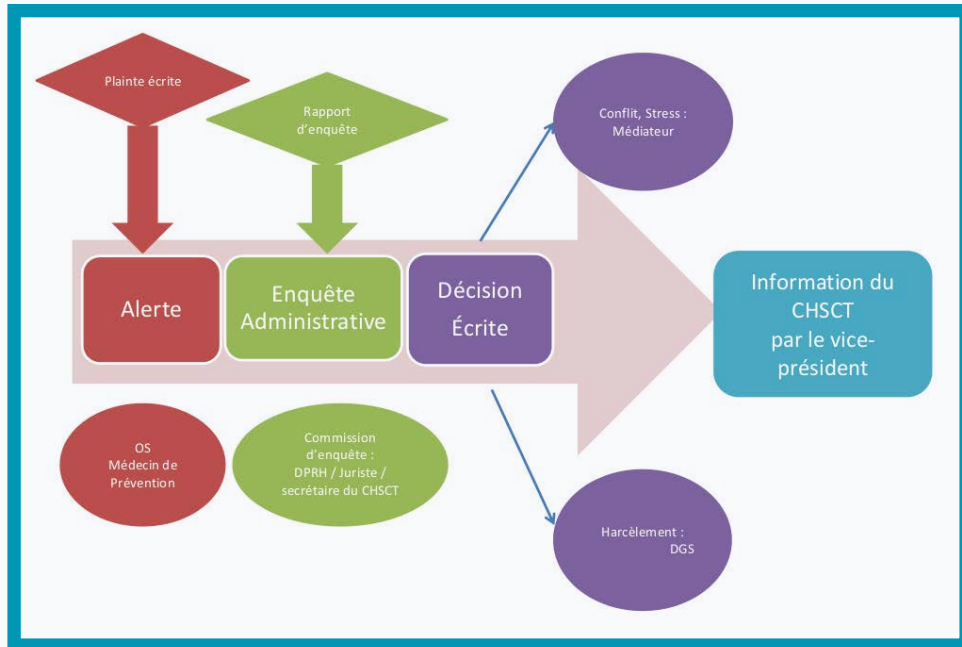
Plainte écrite

Rapport d'enquête

Conflit, Stress : Médiateur

Alerte

Enquête Administrative

Décision Écrite

Information du CHSCT par le vice-président

OS Médecin de Prévention

Commission d'enquête : DPRH / Juriste / secrétaire du CHSCT

Harcèlement : DGS